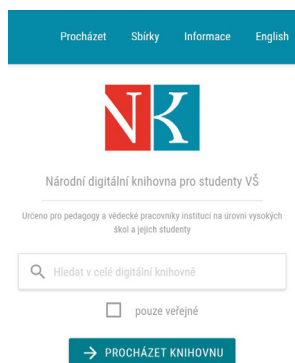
Procházet Sbírky Informace English

NK

Národní digitální knihovna pro studenty VŠ

Určeno pro pedagogy a vědecké pracovníky institucí na úrovni vysokých škol a jejich studenty

Hledat v celé digitální knihovně

pouze veřejné

PROCHÁZET KNIHOVNU